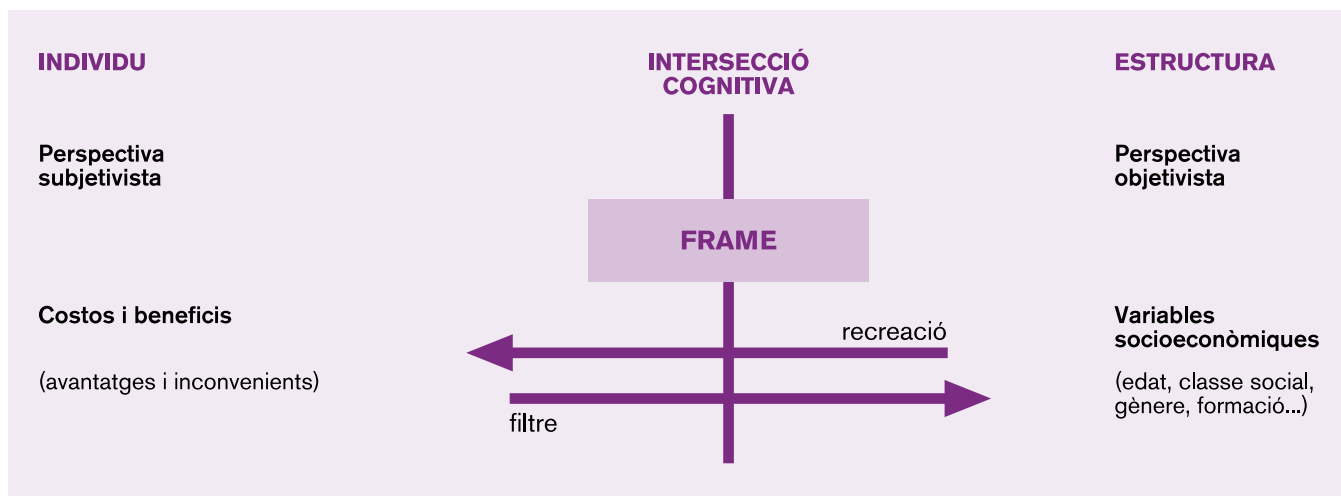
INDIVIDU

INTERSECCIÓ COGNITIVA

ESTRUCTURA

Perspectiva subjetivista

Perspectiva objetivista

FRAME

Costos i beneficis

recreació

Variables socioeconòmiques

(avantatges i inconvenients)

(edat, classe social, gènere, formació...)

filtre